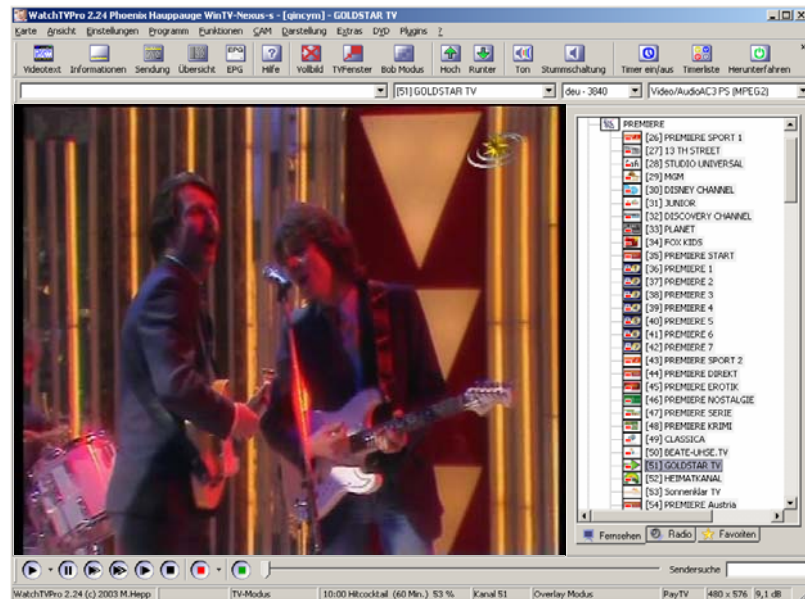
WatchTVPro 2.24 Phoenix Hauppauge WinTV-Nexus-s - [qincym] - GOLDSTAR TV

Karte Ansicht Einstellungen Programm Funktionen CAM Darstellung Extras DVD Plugins ?

Videotext Informationen Sendung Übersicht EPG Hilfe Vollbild TVFenster Bob Modus Hoch Runter Ton Stummschaltung Timer ein/aus Timerliste Herunterfahren

[51] GOLDSTAR TV | deu - 3840 | Video/AudioAC3 PS (MPEG2)

PREMIERE
[26] PREMIERE SPORT 1
[27] 13 TH STREET
[28] STUDIO UNIVERSAL
[29] MGM
[30] DISNEY CHANNEL
[31] JUNIOR
[32] DISCOVERY CHANNEL
[33] PLANET
[34] FOX KIDS
[35] PREMIERE START
[36] PREMIERE 1
[37] PREMIERE 2
[38] PREMIERE 3
[39] PREMIERE 4
[40] PREMIERE 5
[41] PREMIERE 6
[42] PREMIERE 7
[43] PREMIERE SPORT 2
[44] PREMIERE DIREKT
[45] PREMIERE EROTIK
[46] PREMIERE NOSTALGIE
[47] PREMIERE SERIE
[48] PREMIERE KRIMI
[49] CLASSICA
[50] BEATE-UHSE.TV
[51] GOLDSTAR TV
[52] HEIMATKANAL
[53] Sonnenklar TV
[54] PREMIERE Austria

Fernsehen Radio Favoriten

Sendersuche

WatchTVPro 2.24 (c) 2003 M.Hepp | TV-Modus | 10:00 Hitcocktail (60 Min.) 53 % | Kanal 51 | Overlay Modus | PayTV | 480 x 576 | 9,1 dB